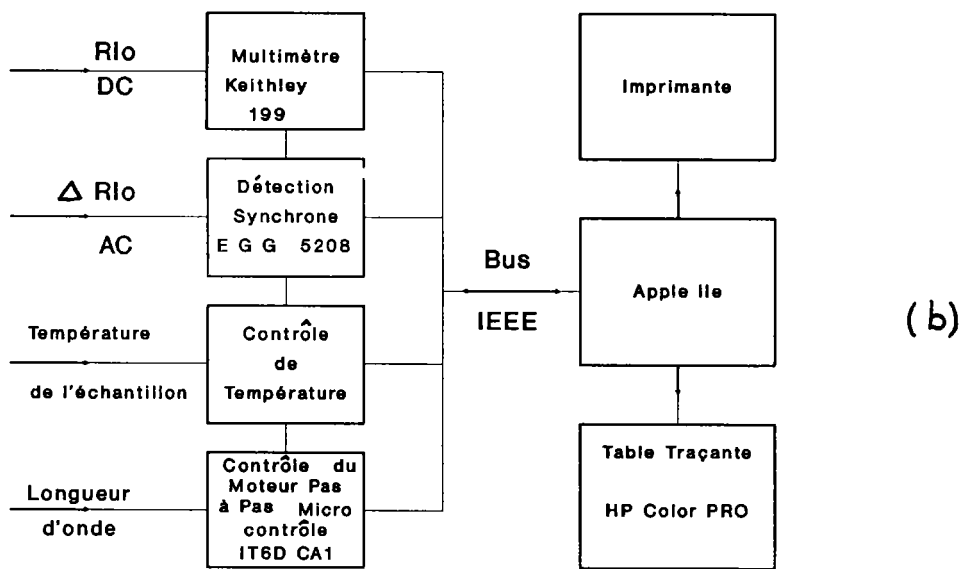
RIo
DC

Multimètre
Keithley
199

$\Delta$ RIo
AC

Détection
Synchrone
E G G 5208

Température
de l'échantillon

Contrôle
de
Température

Longueur
d'onde

Contrôle du
Moteur Pas
à Pas Micro
contrôle
IT6D CA1

Bus
IEEE

Imprimante

Apple IIe

Table Traçante
HP Color PRO

(b)